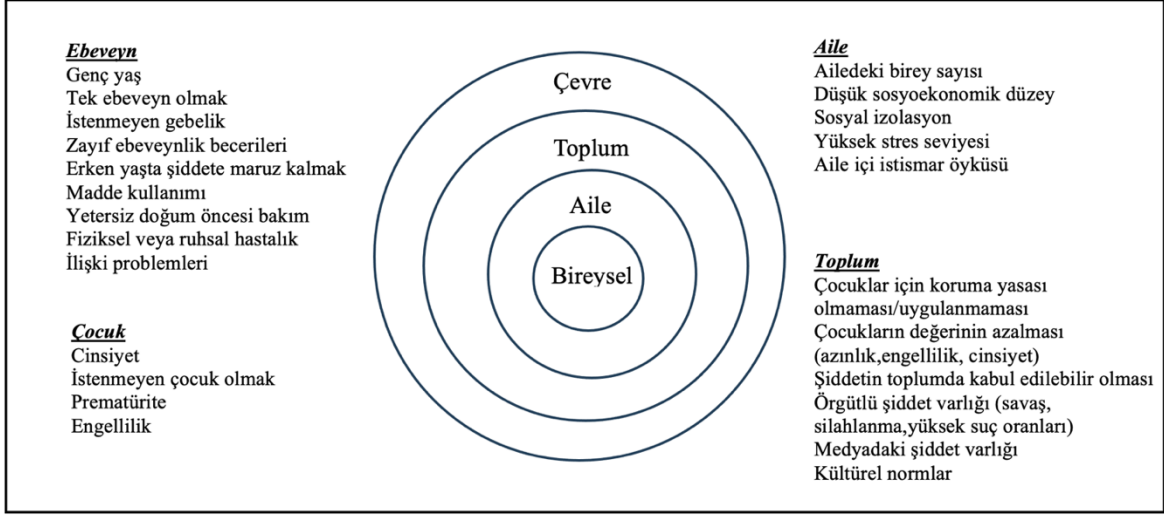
***Ebeveyn***
Genç yaş
Tek ebeveyn olmak
İstenmeyen gebelik
Zayıf ebeveynlik becerileri
Erken yaşta şiddete maruz kalmak
Madde kullanımı
Yetersiz doğum öncesi bakım
Fiziksel veya ruhsal hastalık
İlişki problemleri

***Çocuk***
Cinsiyet
İstenmeyen çocuk olmak
Prematürite
Engellilik

Çevre

Toplum

Aile

Bireysel

***Aile***
Ailedeki birey sayısı
Düşük sosyoekonomik düzey
Sosyal izolasyon
Yüksek stres seviyesi
Aile içi istismar öyküsü

***Toplum***
Çocuklar için koruma yasası olmaması/uygulanmaması
Çocukların değerinin azalması (azınlık,engellilik, cinsiyet)
Şiddetin toplumda kabul edilebilir olması
Örgütlü şiddet varlığı (savaş, silahlanma,yüksek suç oranları)
Medyadaki şiddet varlığı
Kültürel normlar